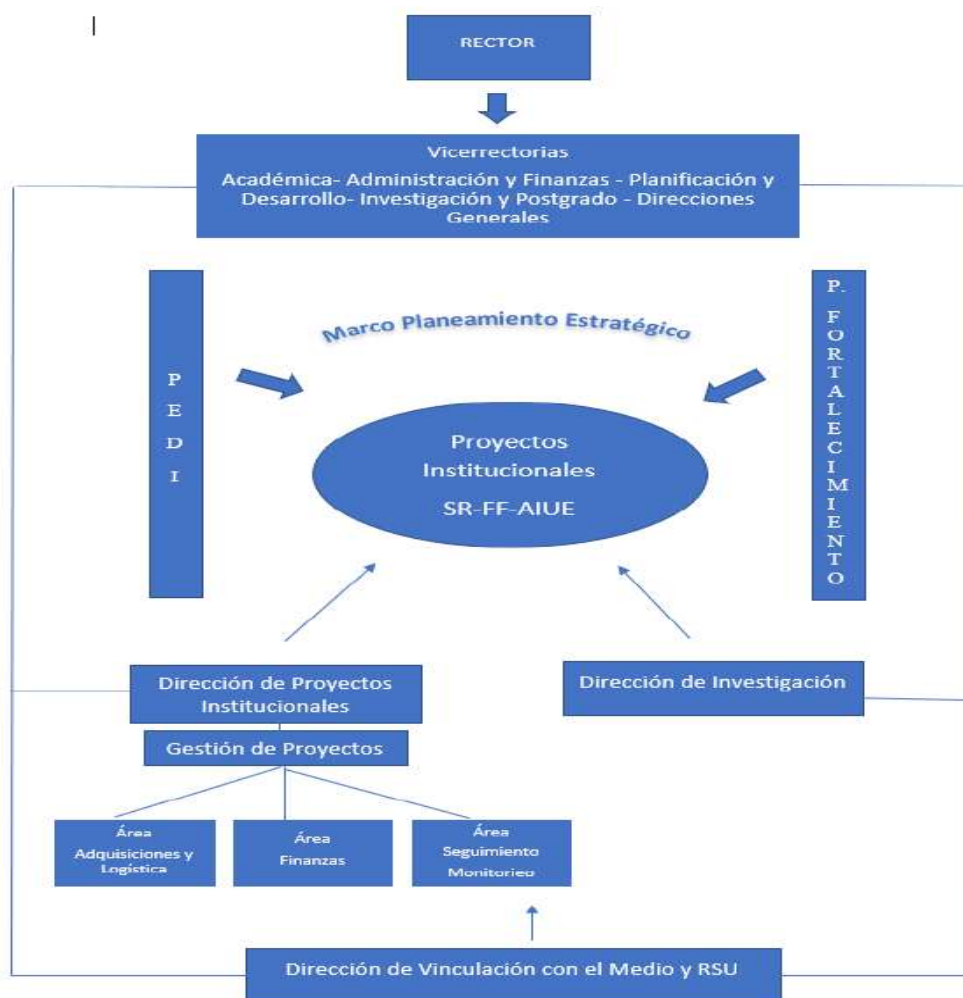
RECTOR

Vicerrectorias

Académica- Administración y Finanzas - Planificación y Desarrollo- Investigación y Postgrado - Direcciones Generales

P E D I

Marco Planeamiento Estratégico

P. FORTALECIMIENTO

Proyectos Institucionales

SR-FF-AIUE

Dirección de Proyectos Institucionales

Dirección de Investigación

Gestión de Proyectos

Área Adquisiciones y Logística

Área Finanzas

Área Seguimiento Monitoreo

Dirección de Vinculación con el Medio y RSU